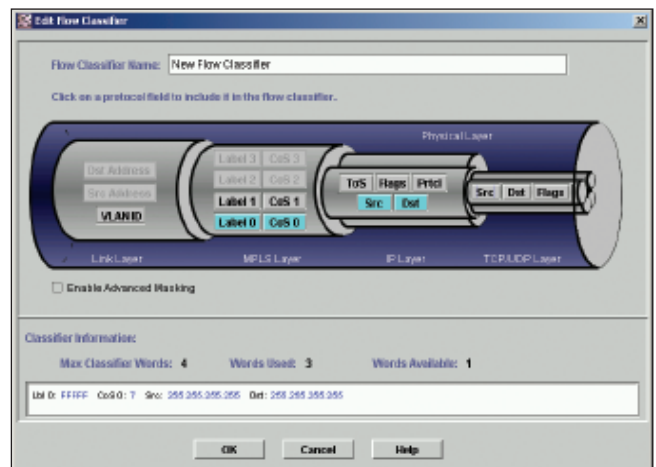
Edit Flow Classifier

Flow Classifier Name: New Flow Classifier

Click on a protocol field to include it in the flow classifier.

Physical Layer

Dst Address
Src Address
VLANID

Label 3 CoS 3
Label 2 CoS 2
Label 1 CoS 1
Label 0 CoS 0

ToS Flags Prtcl
Src Dst

Src Dst Flags

Link Layer
MPLS Layer
IP Layer
TCP/UDP Layer

Enable Advanced Masking

Classifier Information:

Max Classifier Words: 4
Words Used: 3
Words Available: 1

Lbl 0: FFFFF CoS 0: 7 Src: 255.255.255.255 Dst: 255.255.255.255

OK Cancel Help